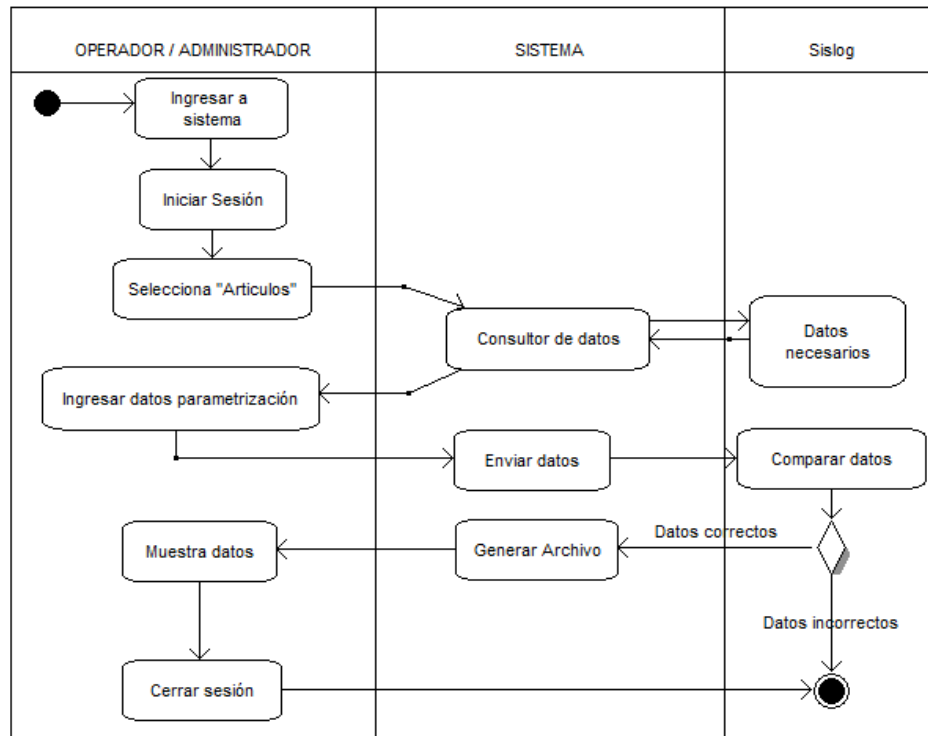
| OPERADOR / ADMINISTRADOR | SISTEMA | Sislog |
|---|---|---|

Ingresar a sistema

Iniciar Sesión

Selecciona "Articulos"

Consultor de datos

Datos necesarios

Ingresar datos parametrización

Enviar datos

Comparar datos

Datos correctos

Muestra datos

Generar Archivo

Datos incorrectos

Cerrar sesión